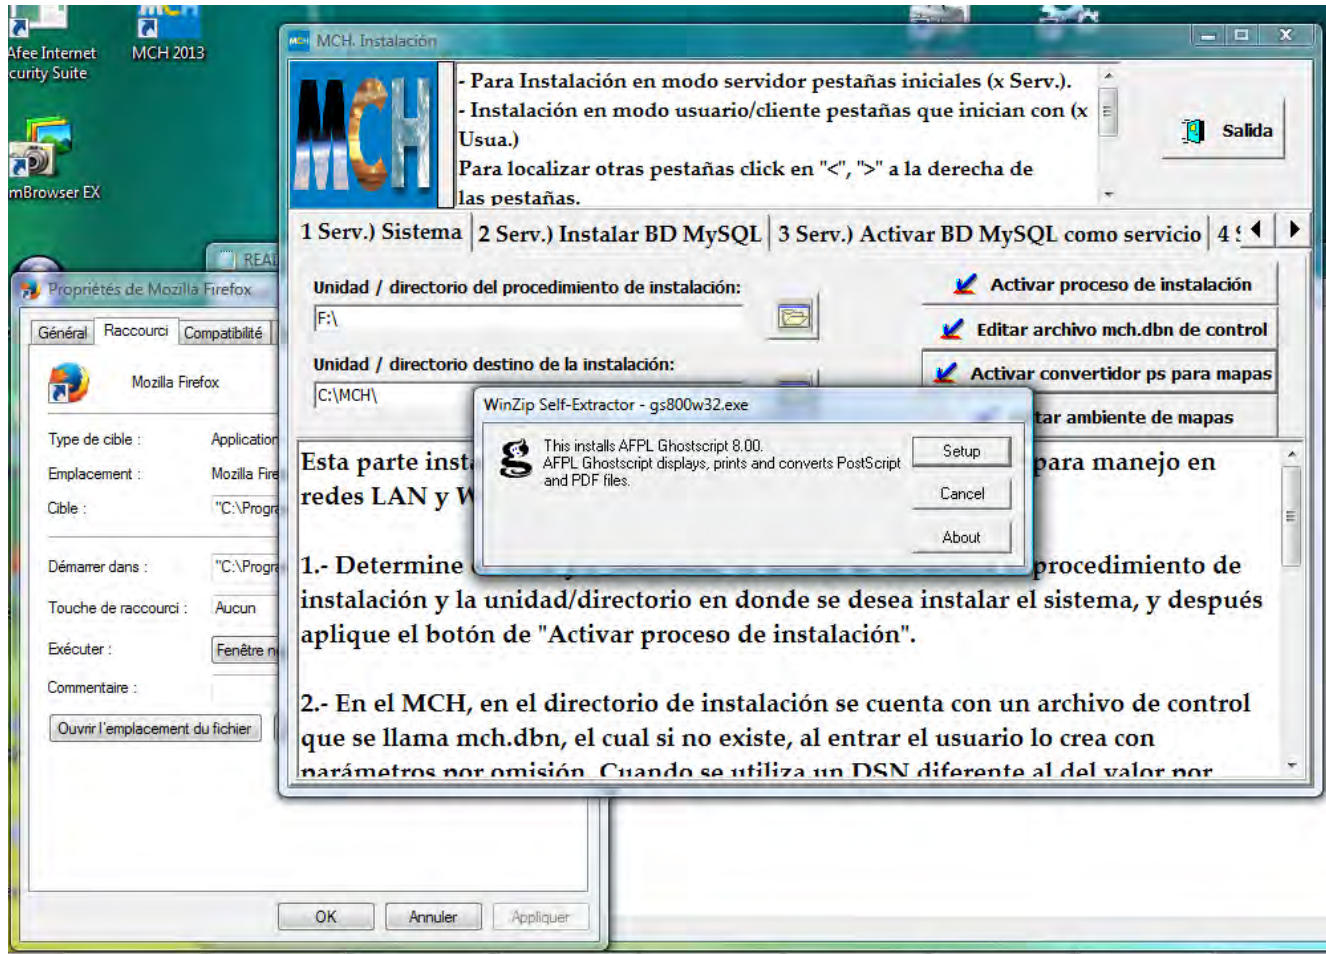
Afee Internet curity Suite

MCH 2013

mBrowser EX

REA

Propriétés de Mozilla Firefox

Général | Raccourci | Compatibilité

Mozilla Firefox

Type de cible : Application

Emplacement : Mozilla Fire

Cible : "C:\Progra

Démarrer dans : "C:\Progra

Touche de raccourci : Aucun

Exécuter : Fenêtre n

Commentaire :

Ouvrir l'emplacement du fichier

OK | Annuler | Appliquer

MCH. Instalación

- Para Instalación en modo servidor pestañas iniciales (x Serv.).
- Instalación en modo usuario/cliente pestañas que inician con (x Usua.)
Para localizar otras pestañas click en "<", ">" a la derecha de las pestañas.

Salida

1 Serv.) Sistema | 2 Serv.) Instalar BD MySQL | 3 Serv.) Activar BD MySQL como servicio | 4 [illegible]

Unidad / directorio del procedimiento de instalación:

F:\

Unidad / directorio destino de la instalación:

C:\MCH\

Activar proceso de instalación

Editar archivo mch.dbn de control

Activar convertidor ps para mapas

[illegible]tar ambiente de mapas

Esta parte inst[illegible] para manejo en redes LAN y W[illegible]

1.- Determine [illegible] procedimiento de instalación y la unidad/directorio en donde se desea instalar el sistema, y después aplique el botón de "Activar proceso de instalación".

2.- En el MCH, en el directorio de instalación se cuenta con un archivo de control que se llama mch.dbn, el cual si no existe, al entrar el usuario lo crea con parámetros por omisión. Cuando se utiliza un DSN diferente al del valor por

WinZip Self-Extractor - gs800w32.exe

This installs AFPL Ghostscript 8.00.
AFPL Ghostscript displays, prints and converts PostScript and PDF files.

Setup

Cancel

About